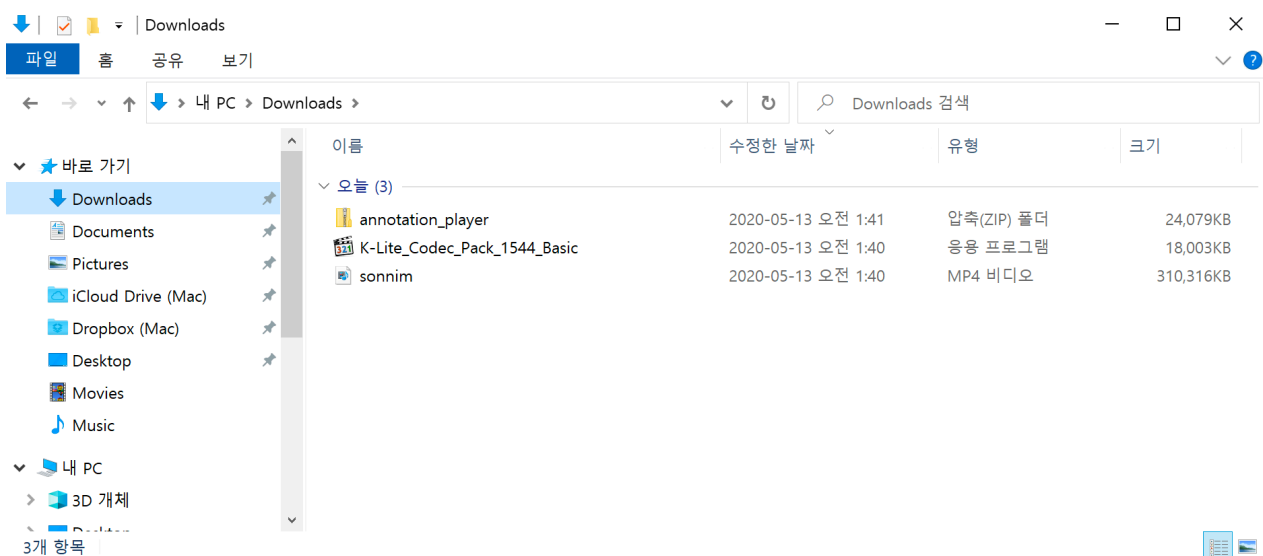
Downloads

파일 홈 공유 보기

내 PC > Downloads >

Downloads 검색

바로 가기
Downloads
Documents
Pictures
iCloud Drive (Mac)
Dropbox (Mac)
Desktop
Movies
Music
내 PC
3D 개체
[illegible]

| 이름 | 수정한 날짜 | 유형 | 크기 |
|---|---|---|---|
| 오늘 (3) | | | |
| annotation_player | 2020-05-13 오전 1:41 | 압축(ZIP) 폴더 | 24,079KB |
| K-Lite_Codec_Pack_1544_Basic | 2020-05-13 오전 1:40 | 응용 프로그램 | 18,003KB |
| sonnim | 2020-05-13 오전 1:40 | MP4 비디오 | 310,316KB |

3개 항목